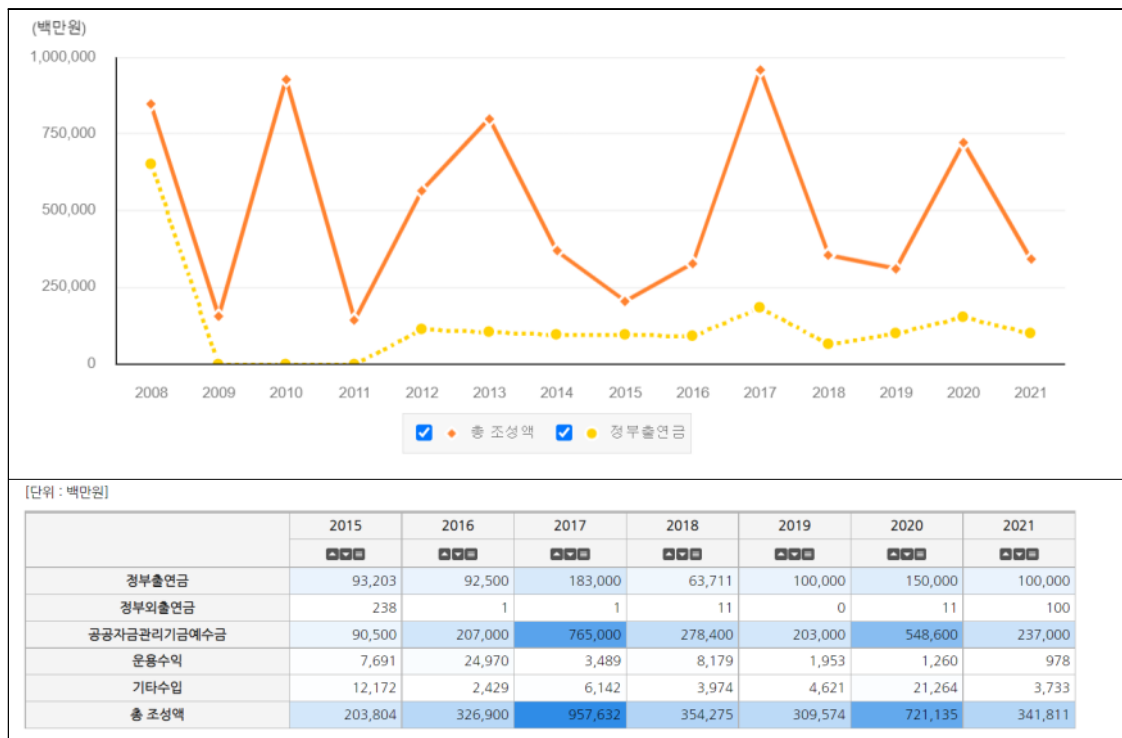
(백만원)

1,000,000
750,000
500,000
250,000
0

2008 2009 2010 2011 2012 2013 2014 2015 2016 2017 2018 2019 2020 2021

총 조성액 정부출연금

[단위 : 백만원]

| | 2015 | 2016 | 2017 | 2018 | 2019 | 2020 | 2021 |
|---|---|---|---|---|---|---|---|
| 정부출연금 | 93,203 | 92,500 | 183,000 | 63,711 | 100,000 | 150,000 | 100,000 |
| 정부외출연금 | 238 | 1 | 1 | 11 | 0 | 11 | 100 |
| 공공자금관리기금예수금 | 90,500 | 207,000 | 765,000 | 278,400 | 203,000 | 548,600 | 237,000 |
| 운용수익 | 7,691 | 24,970 | 3,489 | 8,179 | 1,953 | 1,260 | 978 |
| 기타수입 | 12,172 | 2,429 | 6,142 | 3,974 | 4,621 | 21,264 | 3,733 |
| 총 조성액 | 203,804 | 326,900 | 957,632 | 354,275 | 309,574 | 721,135 | 341,811 |